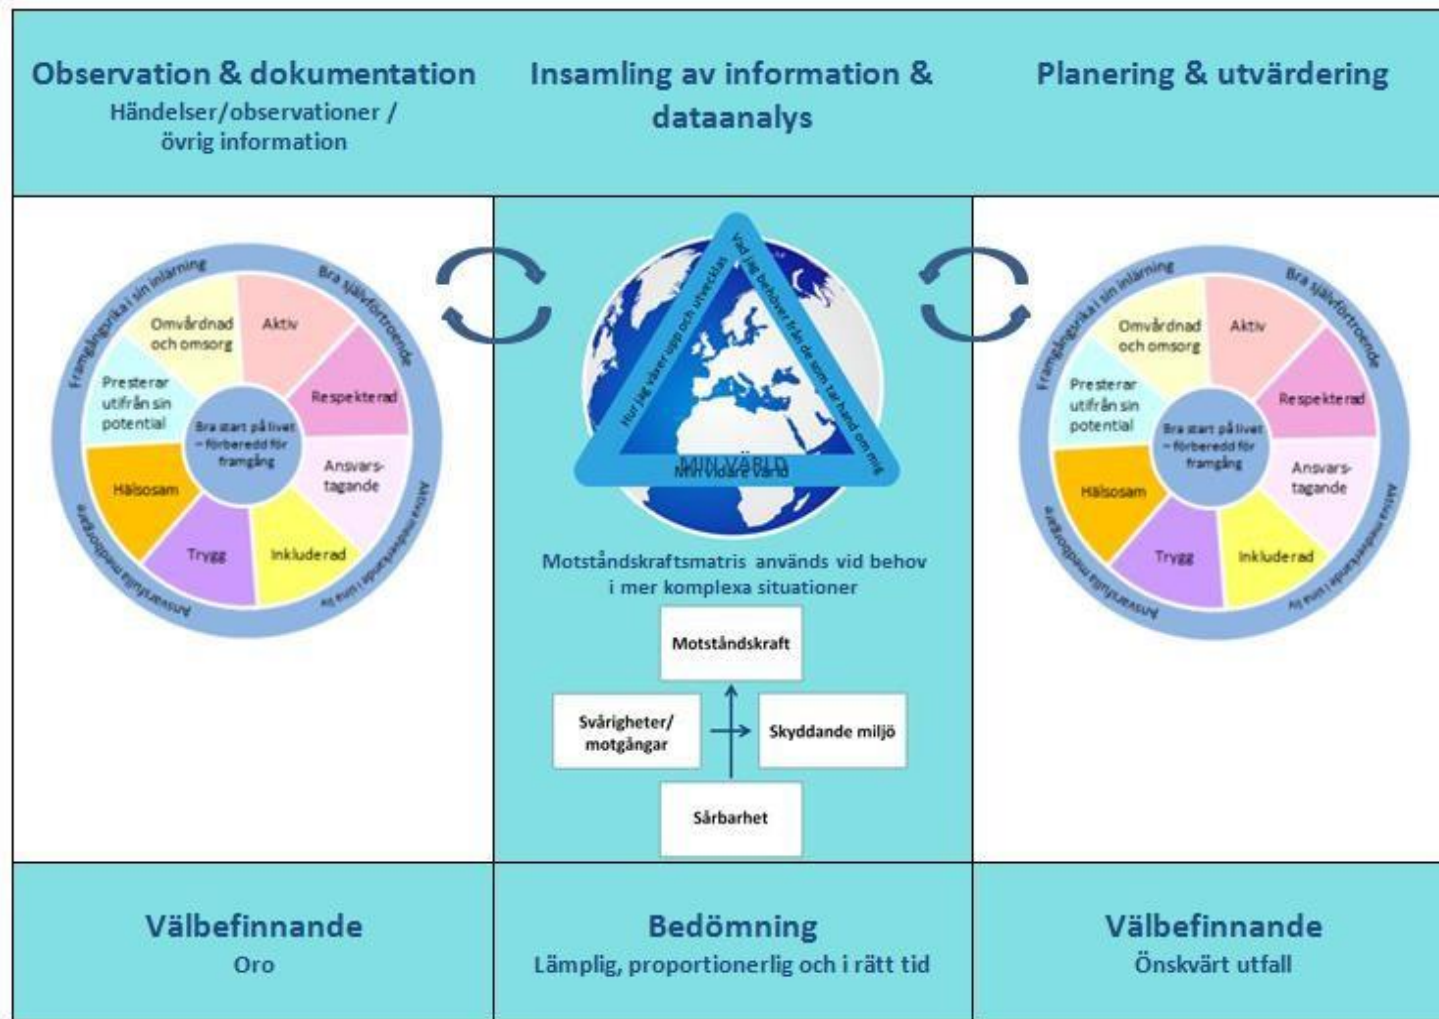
Observation & dokumentation
Händelser/observationer / övrig information

Insamling av information & dataanalys

Planering & utvärdering

Framgångsrika i sin inlärning
Bra självförtroende
Aktiva medverkande i sin tid
Ansvarsfulla medborgare
Omvårdnad och omsorg
Aktiv
Respekterad
Ansvarstagande
Inkluderad
Trygg
Hälsosam
Presterar utifrån sin potential
Bra start på livet – förberedd för framgång

Hur jag växer upp och utvecklas
Vad jag behöver från de som tar hand om mig
MIN VÄRLD
Min vidare värld

Motståndskraftsmatris används vid behov i mer komplexa situationer

Motståndskraft
Svårigheter/ motgångar
Skyddande miljö
Sårbarhet

Framgångsrika i sin inlärning
Bra självförtroende
Aktiva medverkande i sin tid
Ansvarsfulla medborgare
Omvårdnad och omsorg
Aktiv
Respekterad
Ansvarstagande
Inkluderad
Trygg
Hälsosam
Presterar utifrån sin potential
Bra start på livet – förberedd för framgång

Välbefinnande
Oro

Bedömning
Lämplig, proportionerlig och i rätt tid

Välbefinnande
Önskvärt utfall